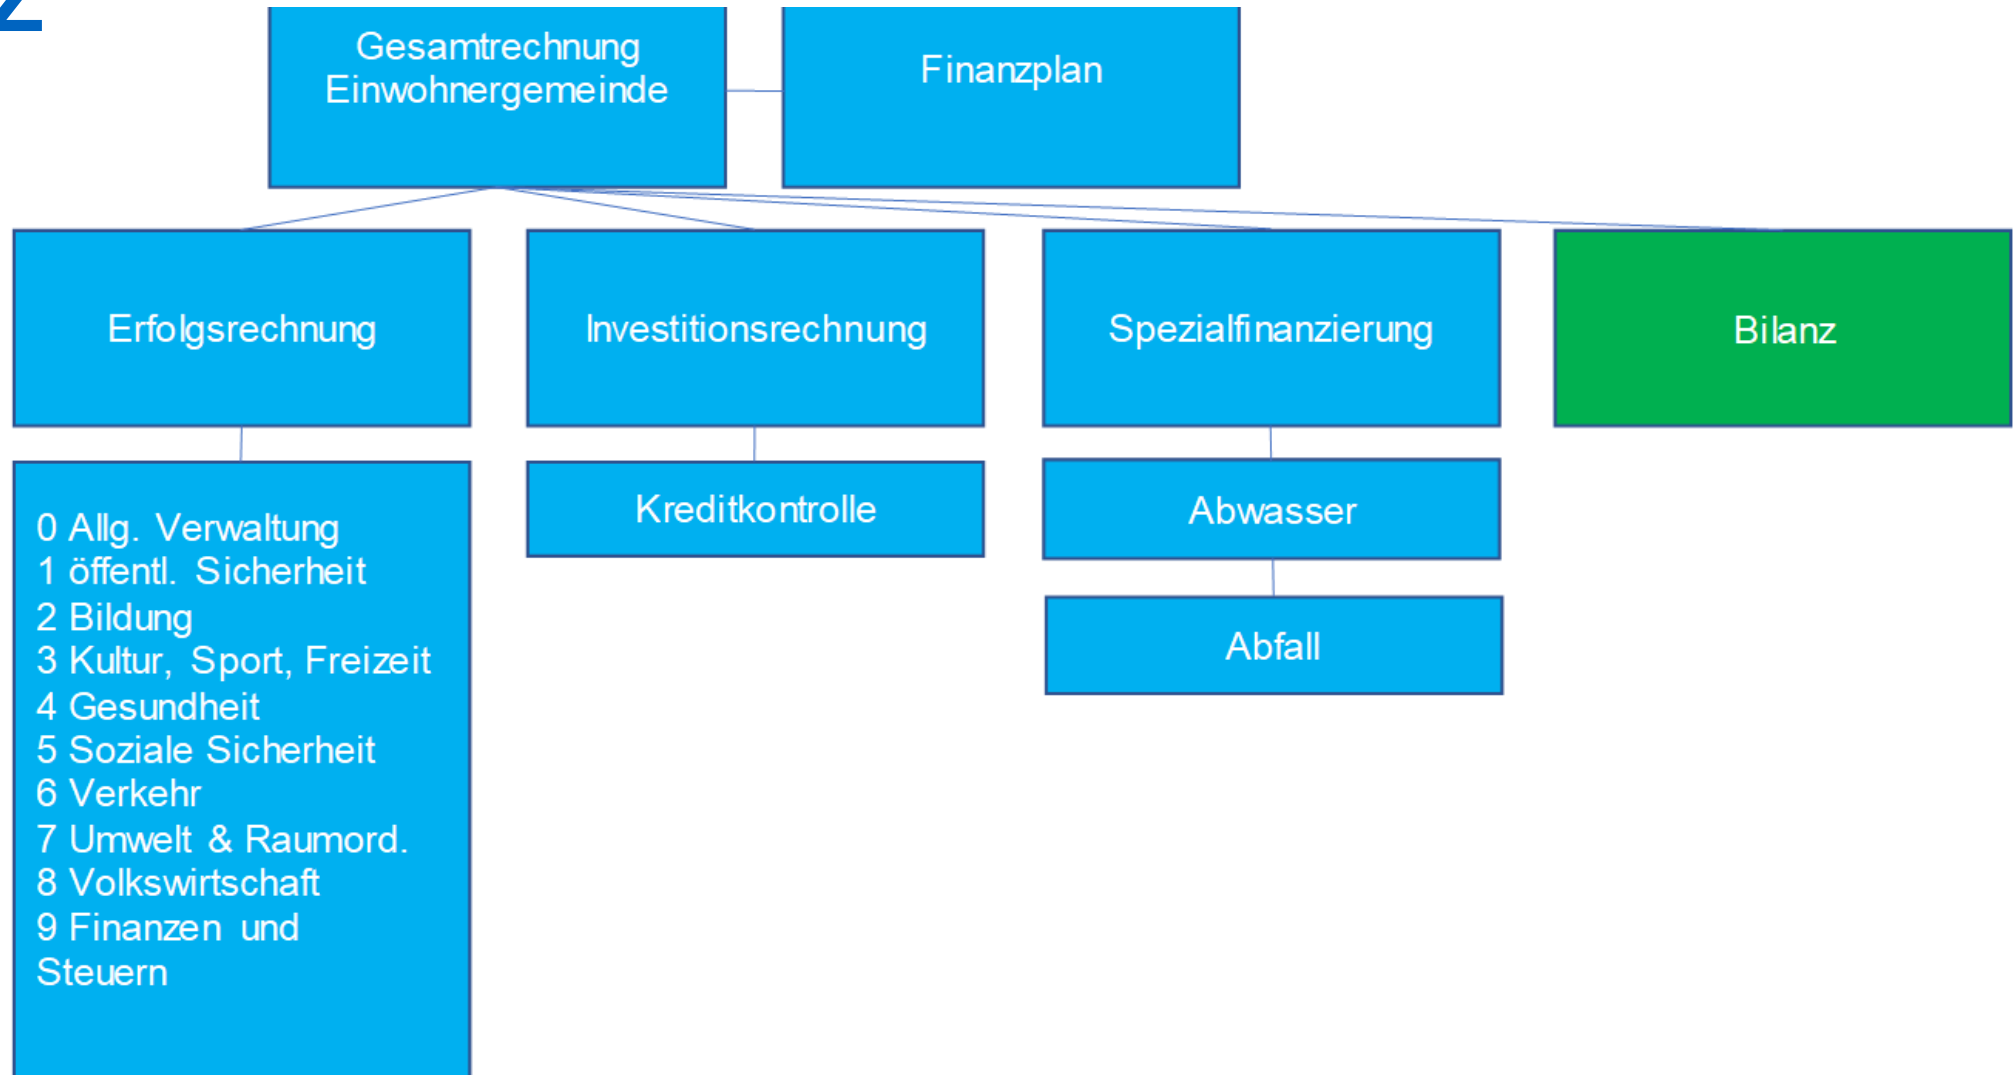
Gesamtrechnung Einwohnergemeinde

Finanzplan

Erfolgsrechnung

Investitionsrechnung

Spezialfinanzierung

Bilanz

0 Allg. Verwaltung
1 öffentl. Sicherheit
2 Bildung
3 Kultur, Sport, Freizeit
4 Gesundheit
5 Soziale Sicherheit
6 Verkehr
7 Umwelt & Raumord.
8 Volkswirtschaft
9 Finanzen und Steuern

Kreditkontrolle

Abwasser

Abfall